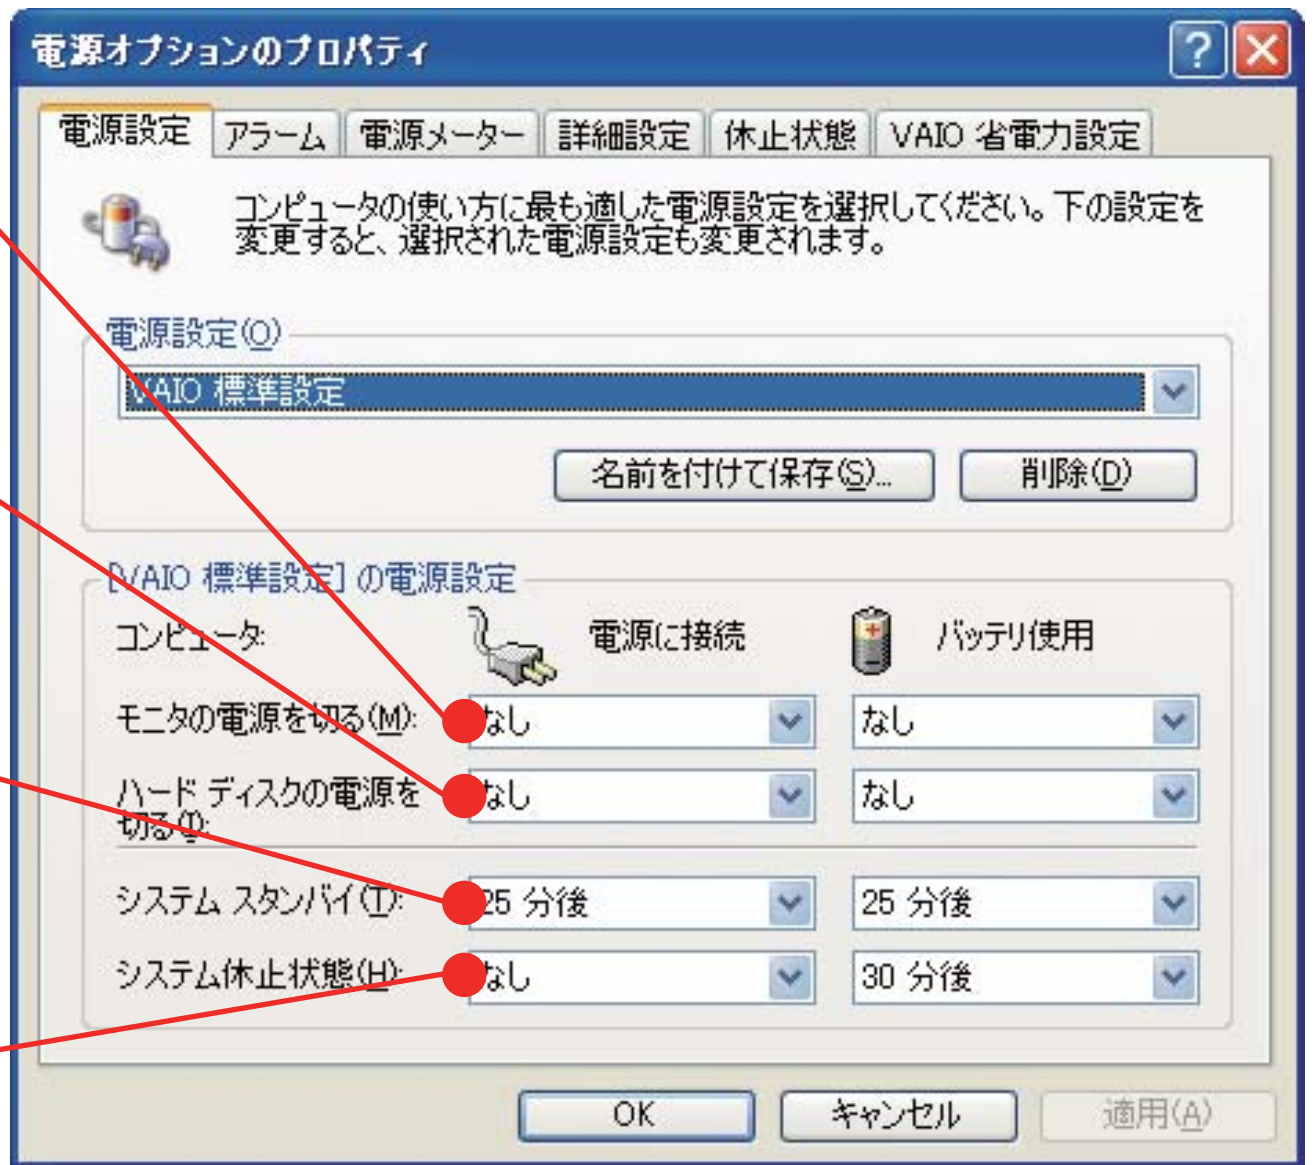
電源オプションのプロパティ

?

電源設定 アラーム 電源メーター 詳細設定 休止状態 VAIO 省電力設定

コンピュータの使い方に最も適した電源設定を選択してください。下の設定を変更すると、選択された電源設定も変更されます。

電源設定(O)

VAIO 標準設定

名前を付けて保存(S)... 削除(D)

[VAIO 標準設定] の電源設定

コンピュータ: 電源に接続 バッテリ使用

| | 電源に接続 | バッテリ使用 |
|---|---|---|
| モニタの電源を切る(M): | なし | なし |
| ハード ディスクの電源を切る(I): | なし | なし |
| システム スタンバイ(T): | 25 分後 | 25 分後 |
| システム休止状態(H): | なし | 30 分後 |

OK キャンセル 適用(A)